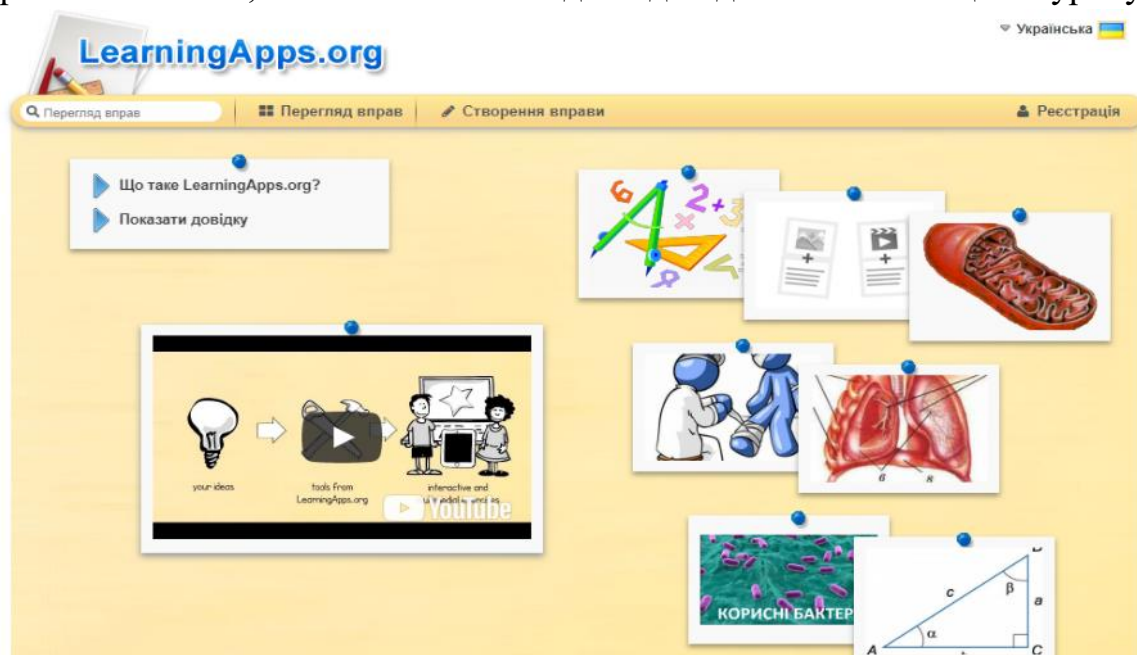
LearningApps.org

Українська

Перегляд вправ

Перегляд вправ

Створення вправи

Реєстрація

Що таке LearningApps.org?

Показати довідку

your ideas

tools from LearningApps.org

interactive and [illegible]

YouTube

6

8

КОРИСНІ БАКТЕР

c

β

a

α

A

C